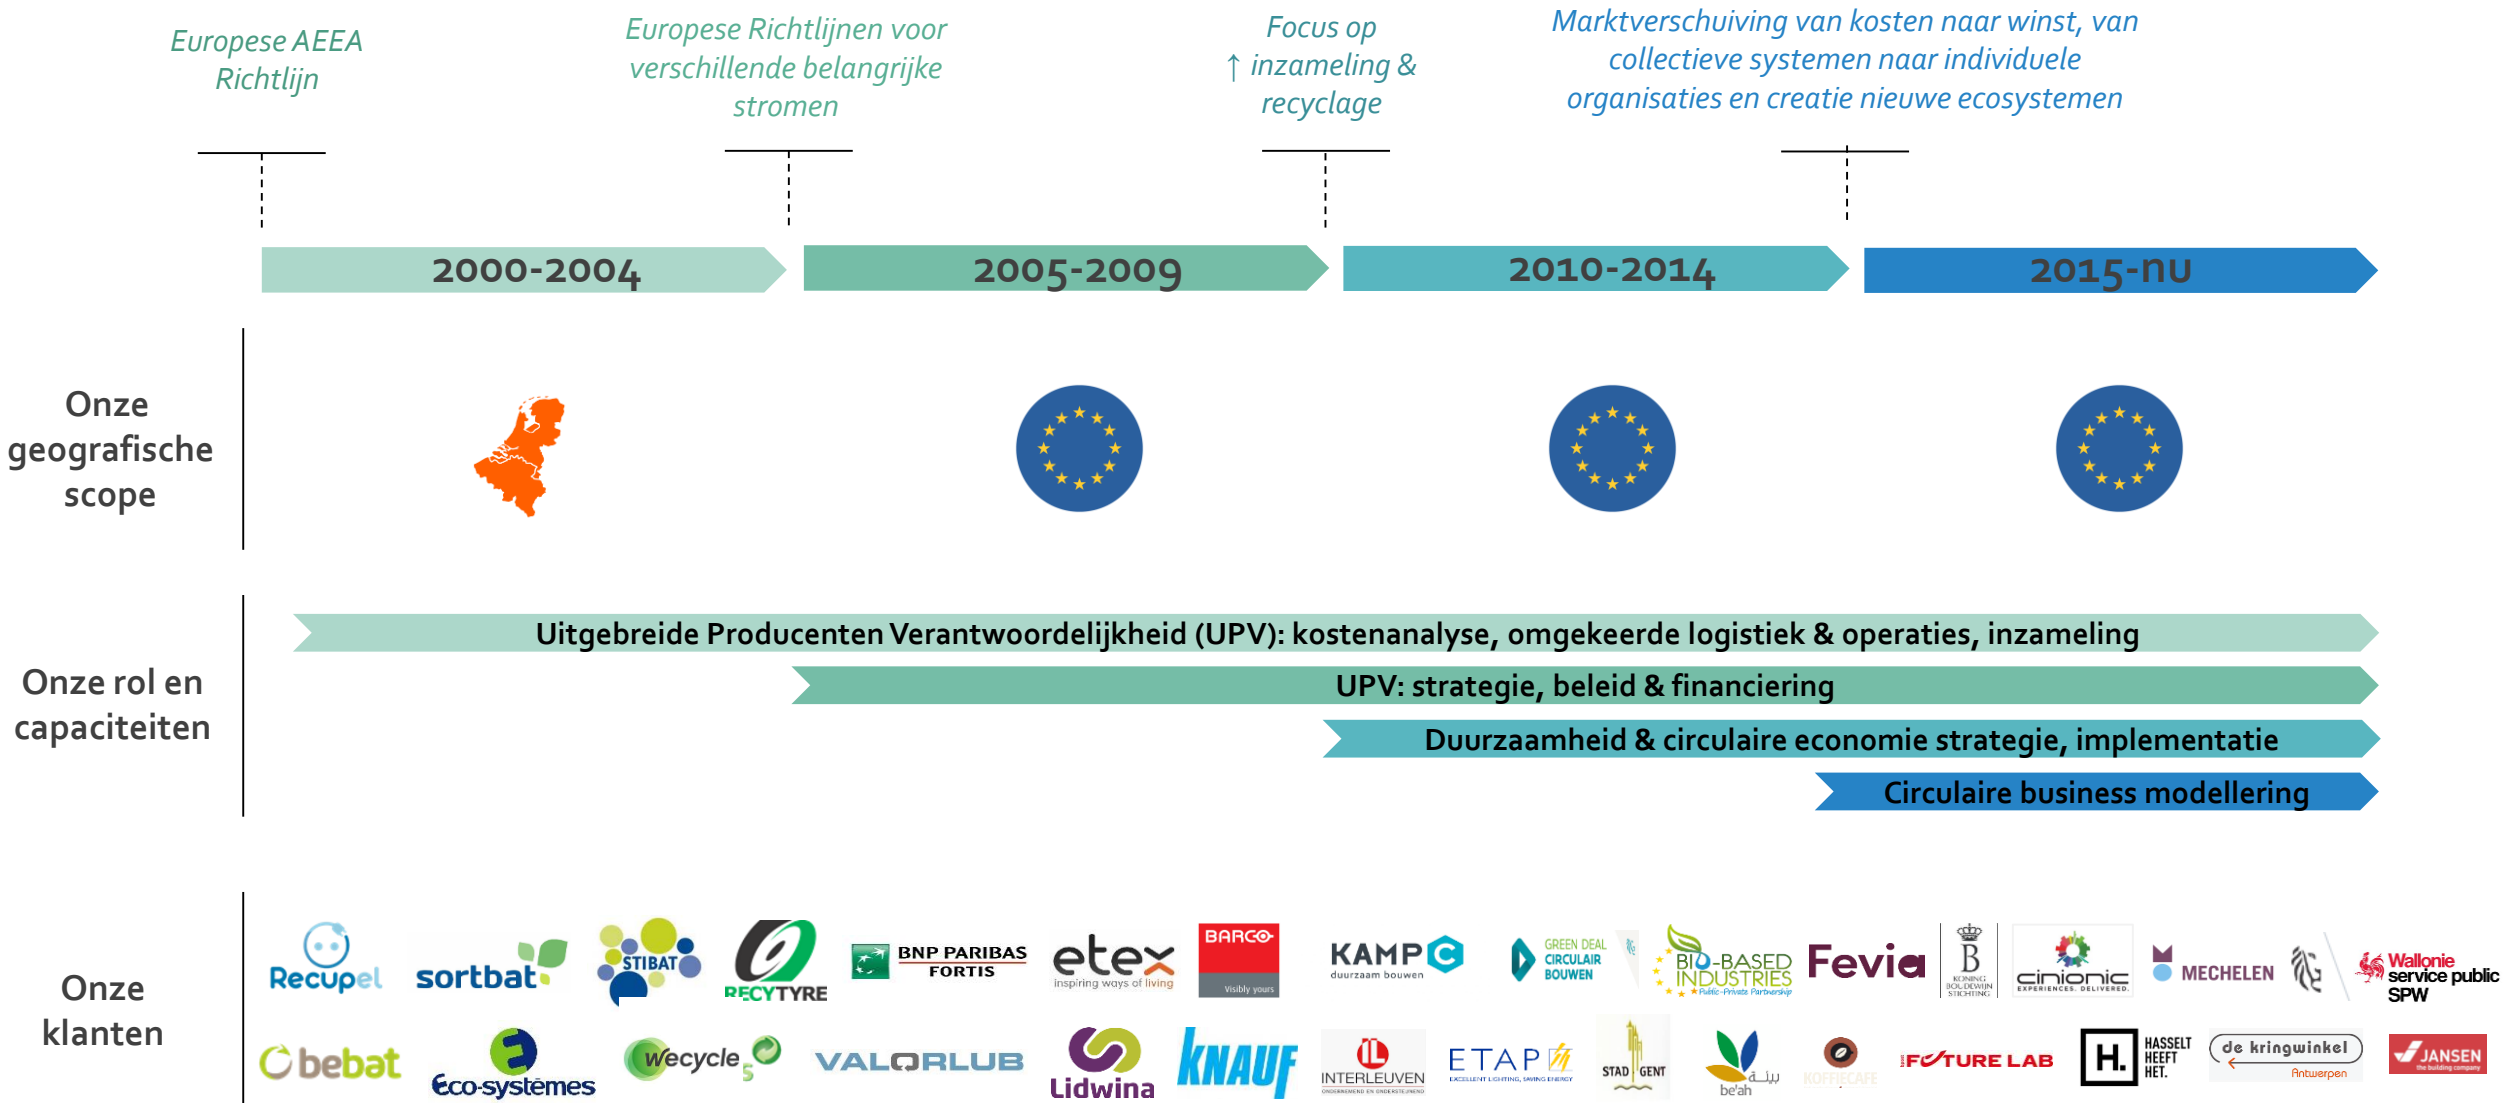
Europese AEEA Richtlijn

Europese Richtlijnen voor verschillende belangrijke stromen

Focus op ↑ inzameling & recyclage

Marktverschuiving van kosten naar winst, van collectieve systemen naar individuele organisaties en creatie nieuwe ecosystemen

2000-2004

2005-2009

2010-2014

2015-nu

Onze geografische scope

Onze rol en capaciteiten

Uitgebreide Producenten Verantwoordelijkheid (UPV): kostenanalyse, omgekeerde logistiek & operaties, inzameling

UPV: strategie, beleid & financiering

Duurzaamheid & circulaire economie strategie, implementatie

Circulaire business modellering

Onze klanten

Recupel sortbat STIBAT RECYTYRE BNP PARIBAS FORTIS etex inspiring ways of living BARCO Visibly yours KAMP C duurzaam bouwen GREEN DEAL CIRCULAIR BOUWEN BIO-BASED INDUSTRIES Public-Private Partnership Fevia KONING BOUDEWIJN STICHTING cinionic EXPERIENCES. DELIVERED. MECHELEN Wallonie service public SPW

bebat Eco-systèmes Wecycle VALORLUB Lidwina KNAUF INTERLEUVEN ETAP EXCELLENT LIGHTING, SAVING ENERGY STAD GENT be'ah KOFFIECAFE FUTURE LAB H. HASSELT HEEFT HET. de kringwinkel Antwerpen JANSEN the building company